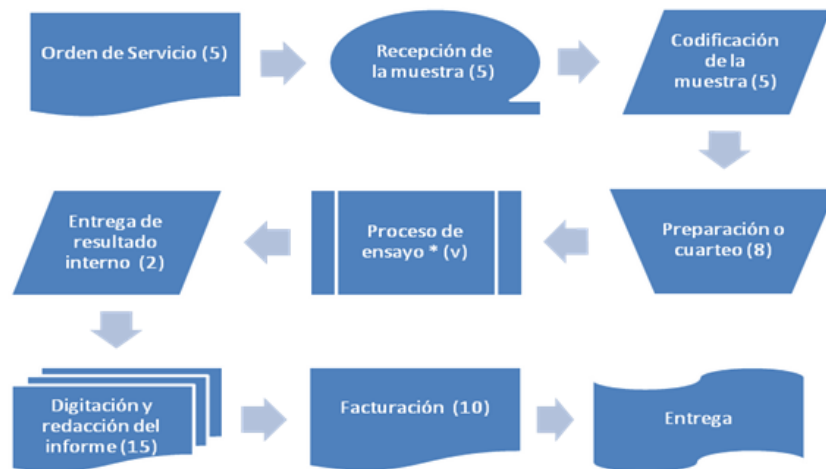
Orden de Servicio (5)

Recepción de la muestra (5)

Codificación de la muestra (5)

Preparación o cuarteo (8)

Proceso de ensayo * (v)

Entrega de resultado interno (2)

Digitación y redacción del informe (15)

Facturación (10)

Entrega